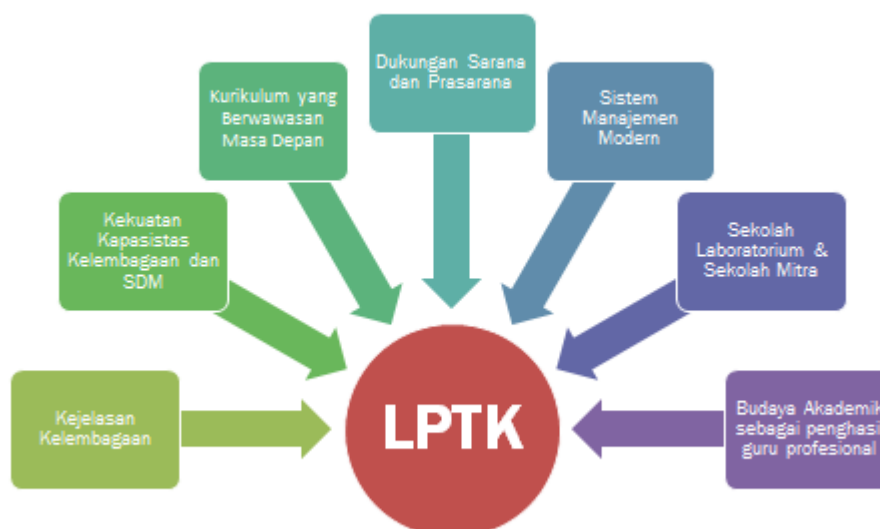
Dukungan Sarana dan Prasarana

Kurikulum yang Berwawasan Masa Depan

Sistem Manajemen Modern

Kekuatan Kapasistas Kelembagaan dan SDM

Sekolah Laboratorium & Sekolah Mitra

Kejelasan Kelembagaan

LPTK

Budaya Akademik sebagai penghasi guru profesional